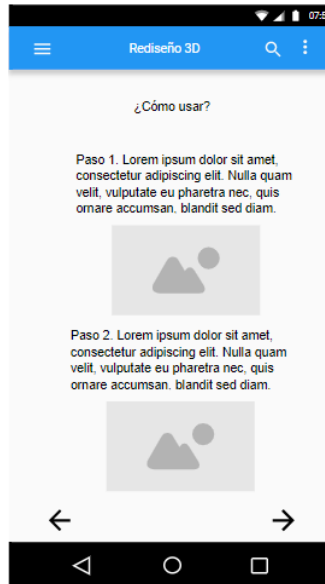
07:5

Rediseño 3D

¿Cómo usar?

Paso 1. Lorem ipsum dolor sit amet, consectetur adipiscing elit. Nulla quam velit, vulputate eu pharetra nec, quis ornare accumsan, blandit sed diam.

Paso 2. Lorem ipsum dolor sit amet, consectetur adipiscing elit. Nulla quam velit, vulputate eu pharetra nec, quis ornare accumsan, blandit sed diam.